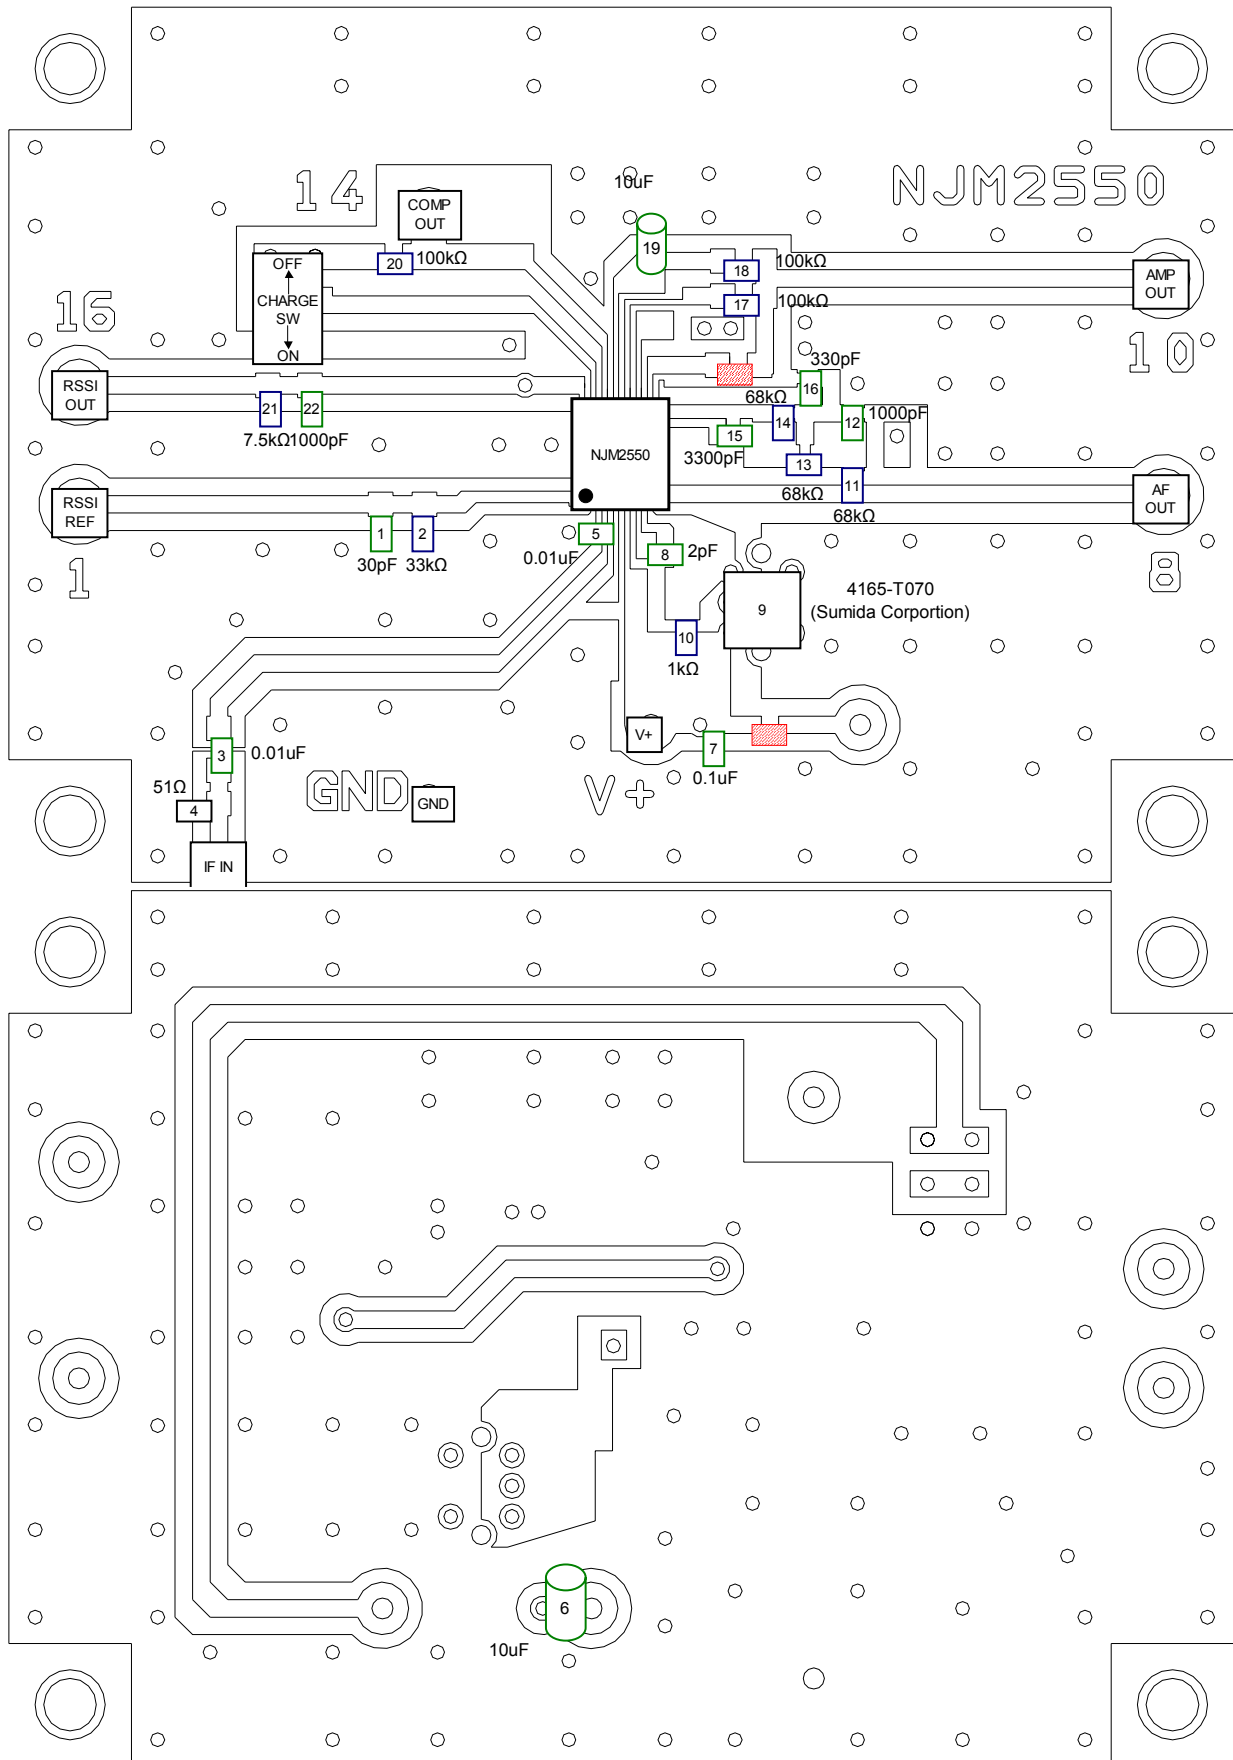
14

COMP OUT

10uF

NJM2550

19

20 100kΩ

18 100kΩ

AMP OUT

OFF CHARGE SW ON

17 100kΩ

16

10

330pF

RSSI OUT

68kΩ 16

21 22

12 1000pF

14

7.5kΩ1000pF

15

NJM2550

3300pF

13

RSSI REF

11

AF OUT

68kΩ

68kΩ

1 2

5

8 2pF

8

30pF 33kΩ

0.01uF

1

9

4165-T070 (Sumida Corportion)

10

1kΩ

V+

3 0.01uF

7

GND GND

V+

0.1uF

51Ω

4

IF IN

6

10uF